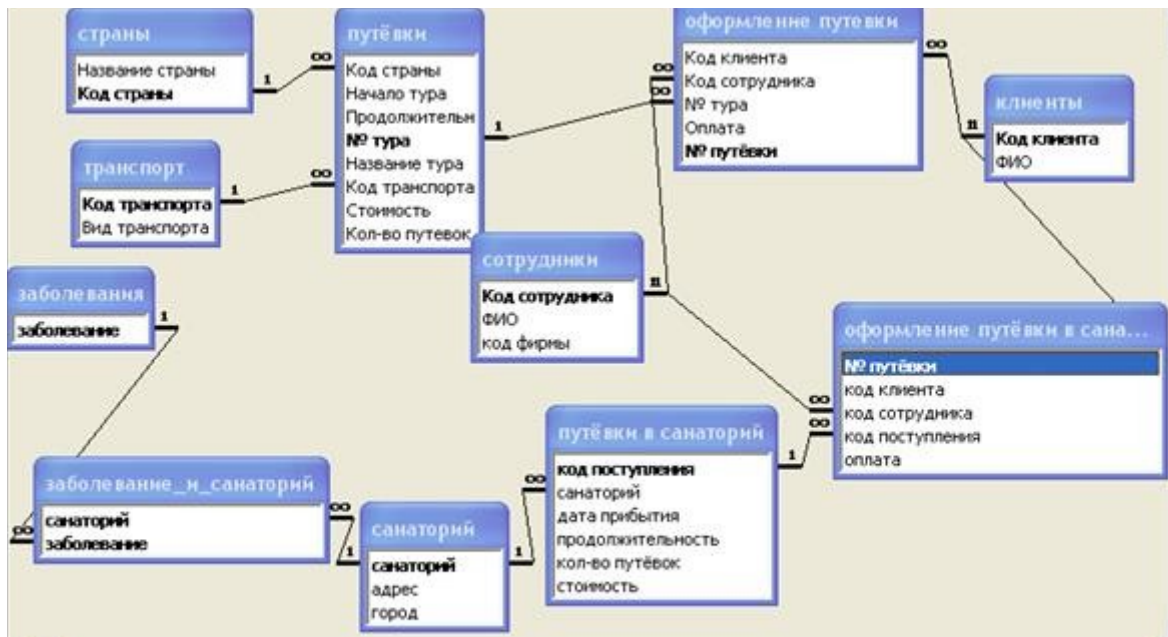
страны
Название страны
Код страны

путёвки
Код страны
Начало тура
Продолжительн
№ тура
Название тура
Код транспорта
Стоимость
Кол-во путевок

оформление путевки
Код клиента
Код сотрудника
№ тура
Оплата
№ путёвки

клиенты
Код клиента
ФИО

транспорт
Код транспорта
Вид транспорта

сотрудники
Код сотрудника
ФИО
код фирмы

заболевания
заболевание

оформление путёвки в сана...
№ путёвки
код клиента
код сотрудника
код поступления
оплата

путёвки в санаторий
код поступления
санаторий
дата прибытия
продолжительность
кол-во путёвок
стоимость

заболевание_и_санаторий
санаторий
заболевание

санаторий
санаторий
адрес
город

1 ∞ 1 ∞ 1 ∞ ∞ ∞ 1 1 ∞ 1 ∞ ∞ 1 ∞ 1 ∞ 1